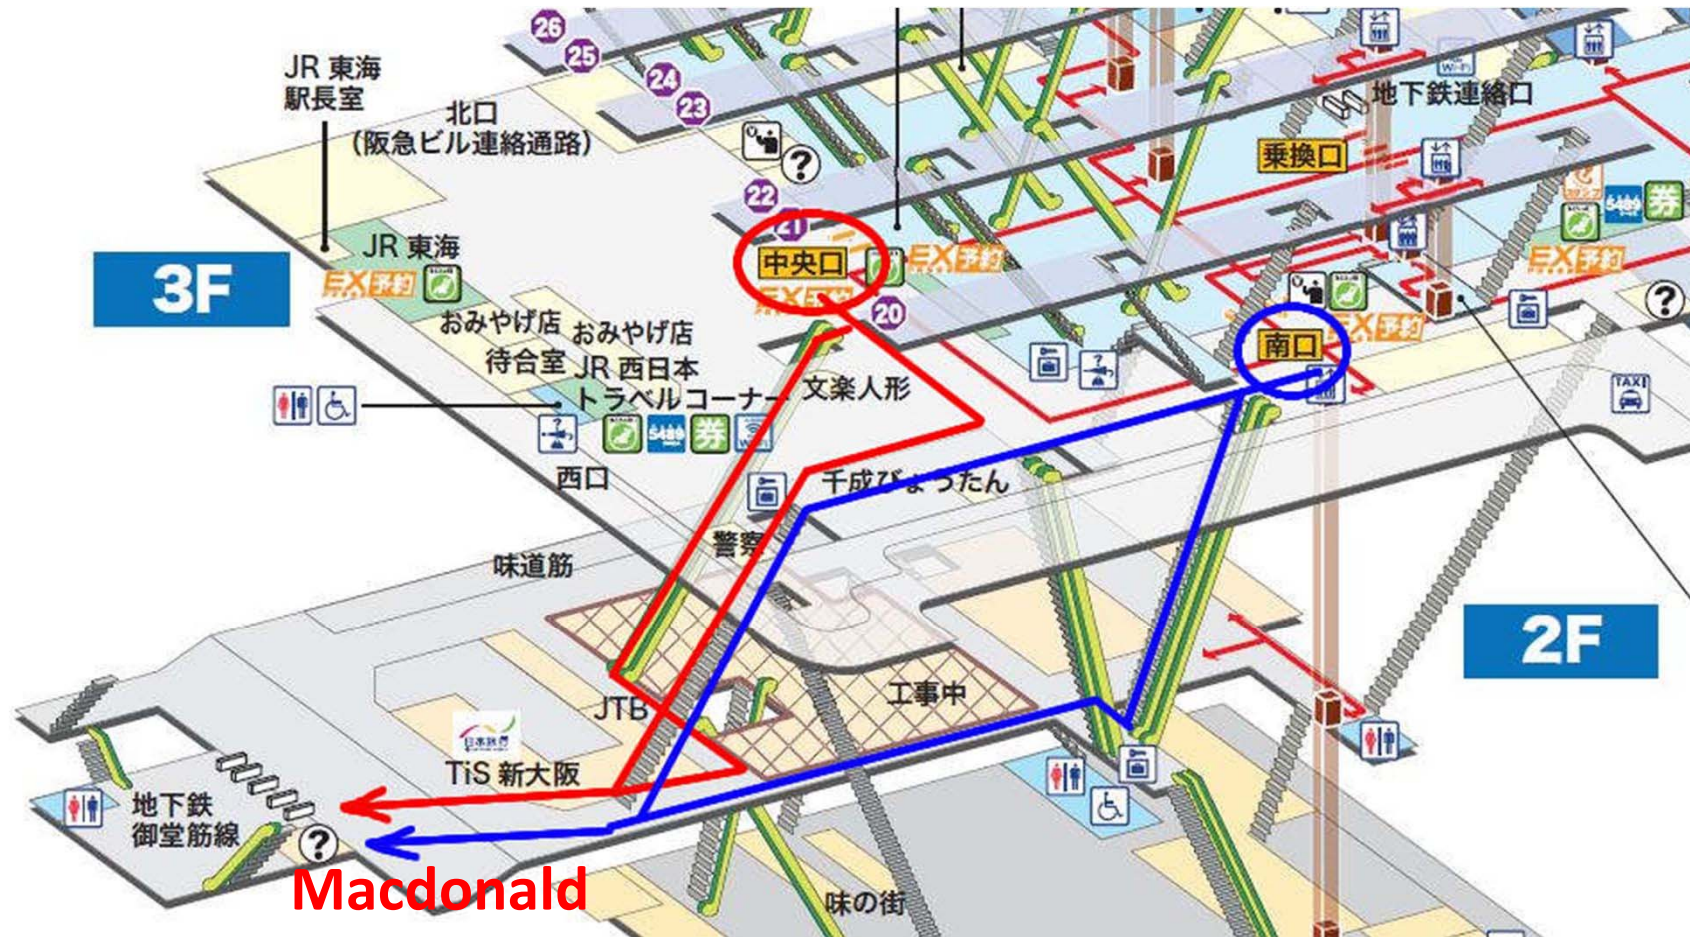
26
25
24
23
22
21
20

JR 東海
駅長室

北口
(阪急ビル連絡通路)

地下鉄連絡口

乗換口

3F

JR 東海

EX予約

中央口

EX予約

EX予約

南口

EX予約

おみやげ店
おみやげ店
待合室
JR 西日本
トラベルコーナー
文楽人形

券

西口

千成びょうたん

TAXI

警察

味道筋

2F

工事中

JTB

日本旅行
TiS 新大阪

地下鉄
御堂筋線

Macdonald

味の街